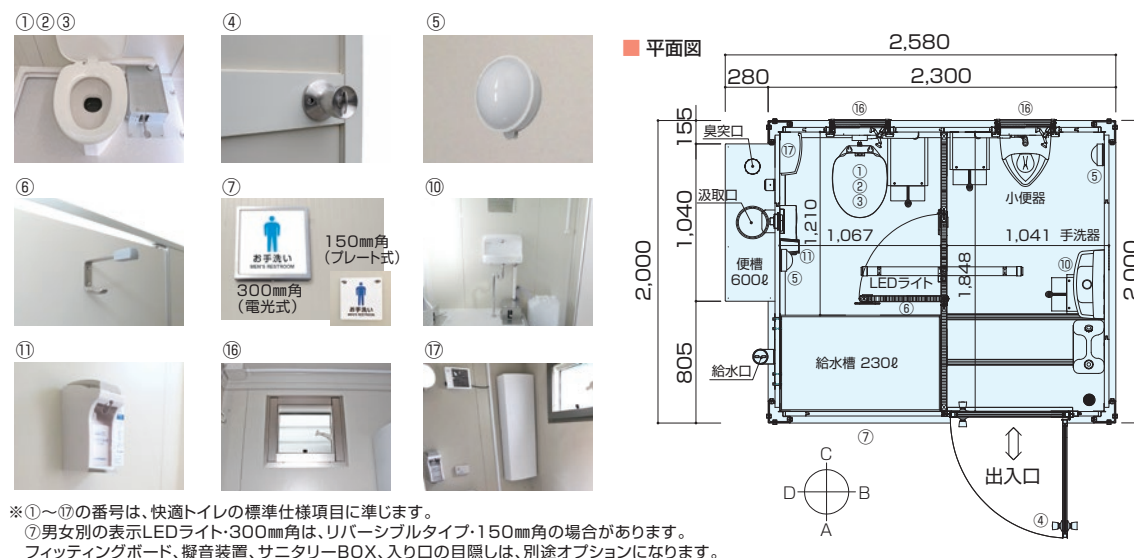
①②③

④

⑤

⑥

⑦

お手洗い
MEN'S RESTROOM

150㎜角
(プレート式)

300㎜角
(電光式)

お手洗い
MEN'S RESTROOM

⑩

⑪

⑯

⑰

■ 平面図

2,580

280

2,300

155

1,040

2,000

805

⑯

⑯

臭突口

⑰

汲取口

1,210

便槽
600ℓ

⑪

⑤

①
②
③

1,067

小便器

⑤

1,041 手洗器

LEDライト

1,848

⑩

2,000

⑥

給水口

給水槽 230ℓ

⑦

出入口

C

D

B

A

④

※①～⑰の番号は、快適トイレの標準仕様項目に準じます。
⑦男女別の表示LEDライト・300㎜角は、リバーシブルタイプ・150㎜角の場合があります。
フィッティングボード、擬音装置、サニタリーBOX、入り口の目隠しは、別途オプションになります。